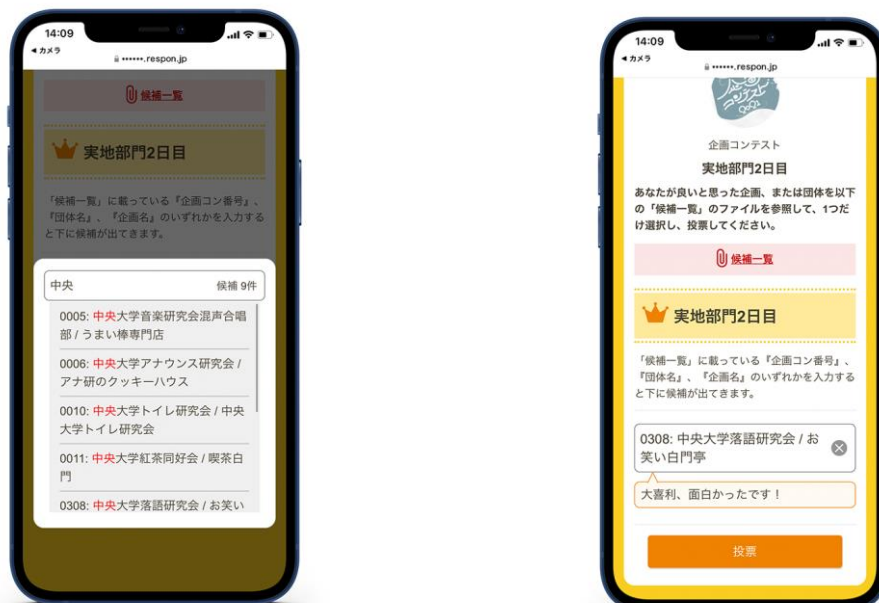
14:09
◂ カメラ
•••••••.respon.jp

候補一覧

実地部門2日目

「候補一覧」に載っている『企画コン番号』、『団体名』、『企画名』のいずれかを入力すると下に候補が出てきます。

中央
候補 9件

0005: 中央大学音楽研究会混声合唱部 / うまい棒専門店

0006: 中央大学アナウンス研究会 / アナ研のクッキーハウス

0010: 中央大学トイレ研究会 / 中央大学トイレ研究会

0011: 中央大学紅茶同好会 / 喫茶白門

0308: 中央大学落語研究会 / お笑い

14:09
◂ カメラ
•••••••.respon.jp

企画コンテスト

実地部門2日目

あなたが良いと思った企画、または団体を以下の「候補一覧」のファイルを参照して、1つだけ選択し、投票してください。

候補一覧

実地部門2日目

「候補一覧」に載っている『企画コン番号』、『団体名』、『企画名』のいずれかを入力すると下に候補が出てきます。

0308: 中央大学落語研究会 / お笑い白門亭

大喜利、面白かったです！

投票